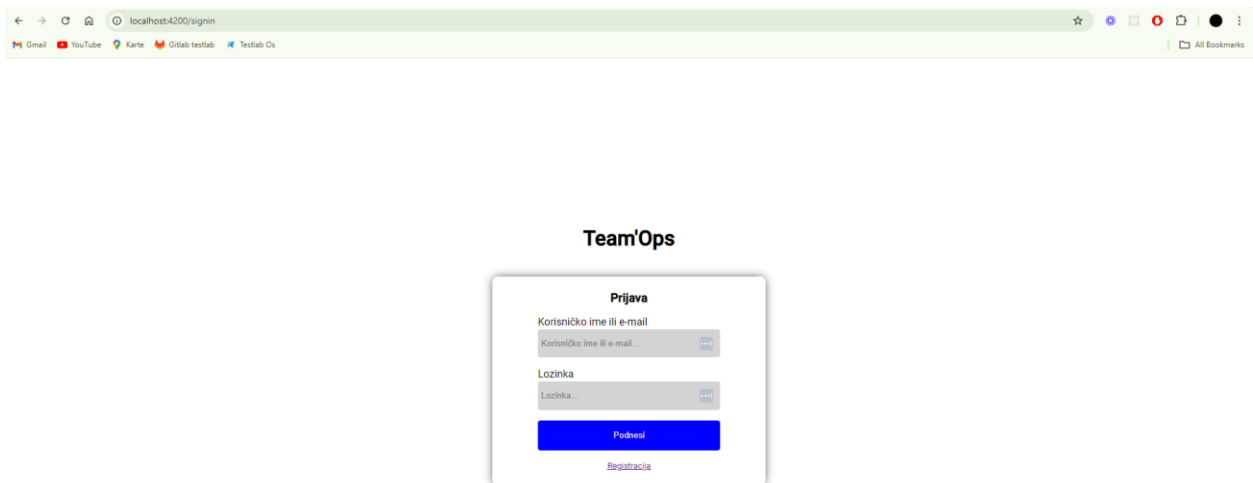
localhost:4200/signin

Gmail YouTube Karte Gitlab testlab Testlab Os

All Bookmarks

Team'Ops

Prijava

Korisničko ime ili e-mail

Korisničko ime ili e-mail...

Lozinka

Lozinka...

Podnesi

Registracija